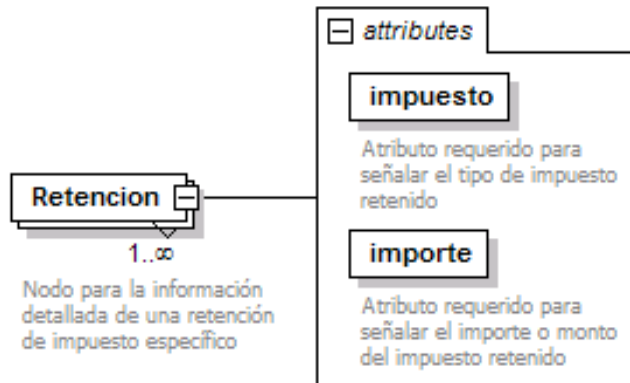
Retencion

1..∞

Nodo para la información detallada de una retención de impuesto específico

attributes

impuesto

Atributo requerido para señalar el tipo de impuesto retenido

importe

Atributo requerido para señalar el importe o monto del impuesto retenido